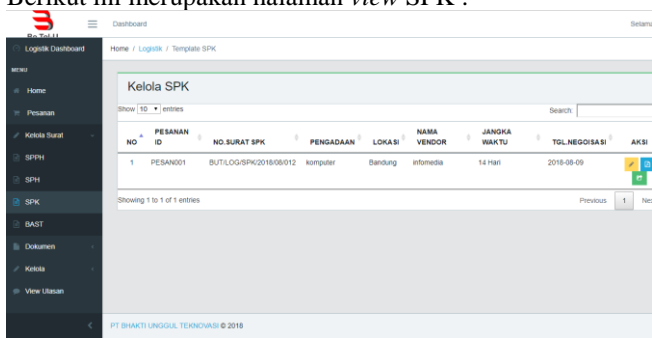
Berikut ini merupakan halaman *view* SPK :

Be Tel U

Dashboard

Selama

Logistik Dashboard

MENU

Home

Pesanan

Kelola Surat

SPPH

SPH

SPK

BAST

Dokumen

Kelola

View Ulasan

Home / Logistik / Template SPK

Kelola SPK

Show 10 entries

Search:

| NO | PESANAN ID | NO.SURAT SPK | PENGADAAN | LOKASI | NAMA VENDOR | JANGKA WAKTU | TGL.NEGOISASI | AKSI |
|---|---|---|---|---|---|---|---|---|
| 1 | PESAN001 | BUT/LOG/SPK/2018/08/012 | komputer | Bandung | infomedia | 14 Hari | 2018-08-09 | |

Showing 1 to 1 of 1 entries

Previous 1 Nex

PT BHAKTI UNGGUL TEKNOVASI © 2018